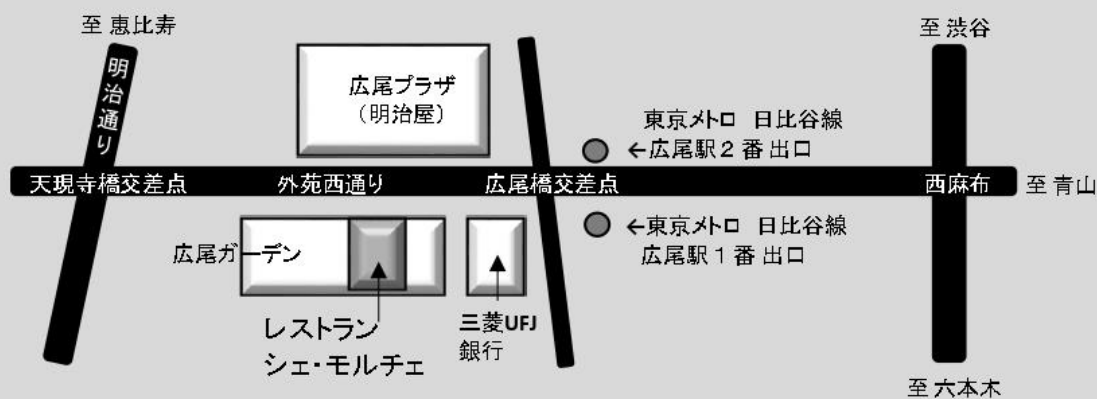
至 恵比寿

至 渋谷

明治通り

広尾プラザ
(明治屋)

東京メトロ 日比谷線
←広尾駅２番出口

天現寺橋交差点

外苑西通り

広尾橋交差点

西麻布

至 青山

←東京メトロ 日比谷線
広尾駅１番出口

広尾ガーデン

レストラン
シェ・モルチェ

三菱UFJ
銀行

至 六本木